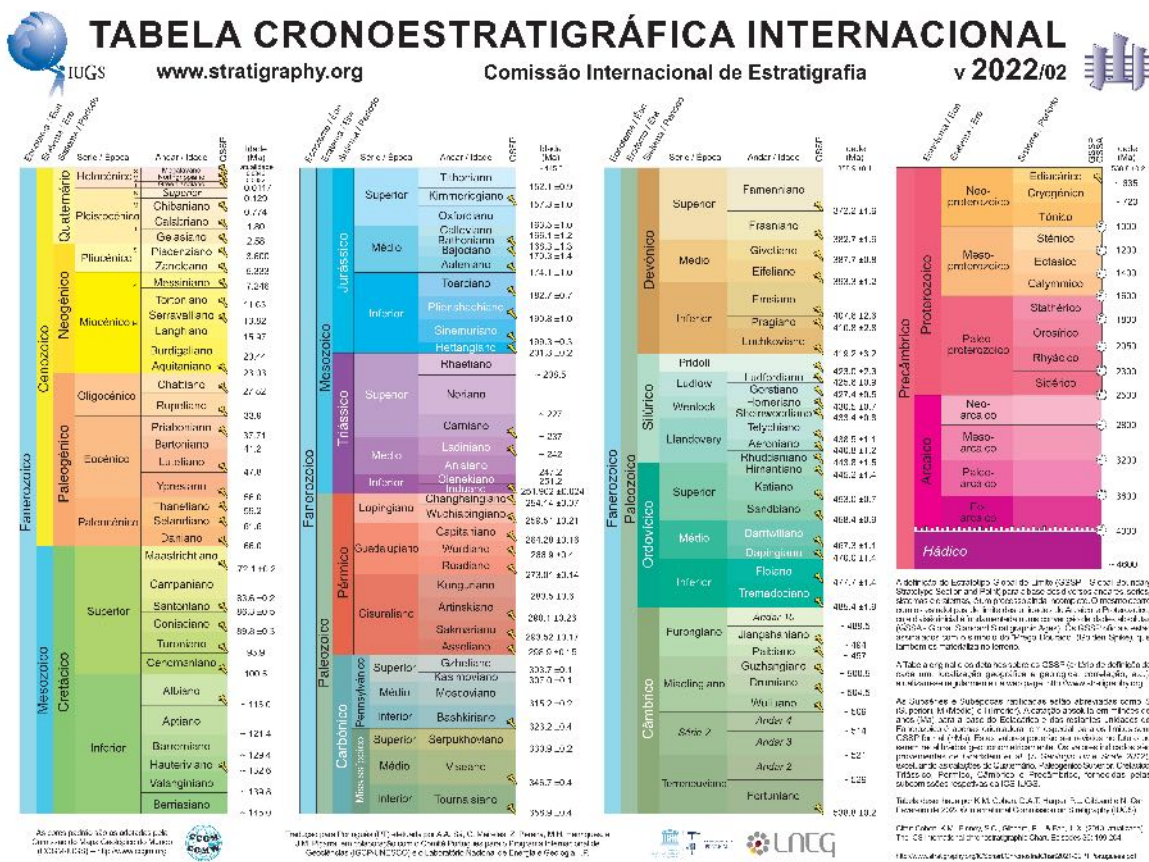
TABELA CRONOESTRATIGRÁFICA INTERNACIONAL

IUGS

www.stratigraphy.org

Comissão Internacional de Estratigrafia

v 2022/02

Eonotema / Eon | Eratema / Era | Sistema / Período | Série / Época | Andar / Idade | GSSP | Idade (Ma)

| Eonotema / Eon | Eratema / Era | Sistema / Período | Série / Época | Andar / Idade | Idade (Ma) |
|---|---|---|---|---|---|
| Fanerozoico | Cenozoico | Quaternário | Holocénico | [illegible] | 0.0117 |
| | | | Pleistocénico | Superior | 0.129 |
| | | | | Chibaniano | 0.774 |
| | | | | Calabriano | 1.80 |
| | | | | Gelasiano | 2.58 |
| | | Neogénico | Pliocénico | Piacenziano | 3.600 |
| | | | | Zancleano | 5.333 |
| | | | Miocénico | Messiniano | 7.246 |
| | | | | Tortoniano | 11.63 |
| | | | | Serravalliano | 13.82 |
| | | | | Langhiano | 15.97 |
| | | | | Burdigaliano | 20.44 |
| | | | | Aquitaniano | 23.03 |
| | | Paleogénico | Oligocénico | Chattiano | 27.82 |
| | | | | Rupeliano | 33.9 |
| | | | Eocénico | Priaboniano | 37.71 |
| | | | | Bartoniano | 41.2 |
| | | | | Luteciano | 47.8 |
| | | | | Ypresiano | 56.0 |
| | | | Paleocénico | Thanetiano | 59.2 |
| | | | | Selandiano | 61.6 |
| | | | | Daniano | 66.0 |
| | Mesozoico | Cretácico | Superior | Maastrichtiano | 72.1 ±0.2 |
| | | | | Campaniano | 83.6 ±0.2 |
| | | | | Santoniano | 86.3 ±0.5 |
| | | | | Coniaciano | 89.8 ±0.3 |
| | | | | Turoniano | 93.9 |
| | | | | Cenomaniano | 100.5 |
| | | | Inferior | Albiano | ~ 113.0 |
| | | | | Aptiano | ~ 121.4 |
| | | | | Barremiano | ~ 129.4 |
| | | | | Hauteriviano | ~ 132.6 |
| | | | | Valanginiano | ~ 139.8 |
| | | | | Berriasiano | ~ 145.0 |

| Eonotema / Eon | Eratema / Era | Sistema / Período | Série / Época | Andar / Idade | Idade (Ma) |
|---|---|---|---|---|---|
| Fanerozoico | Mesozoico | Jurássico | Superior | Tithoniano | ~ 145.0 |
| | | | | Kimmeridgiano | 152.1 ±0.9 |
| | | | | Oxfordiano | 157.3 ±1.0 |
| | | | Médio | Calloviano | 163.5 ±1.0 |
| | | | | Bathoniano | 166.1 ±1.2 |
| | | | | Bajociano | 168.3 ±1.3 |
| | | | | Aaleniano | 170.3 ±1.4 |
| | | | Inferior | Toarciano | 174.1 ±1.0 |
| | | | | Pliensbachiano | 182.7 ±0.7 |
| | | | | Sinemuriano | 190.8 ±1.0 |
| | | | | Hettangiano | 199.3 ±0.3 |
| | | Triássico | Superior | Rhaetiano | 201.3 ±0.2 |
| | | | | Noriano | ~ 208.5 |
| | | | | Carniano | ~ 227 |
| | | | Médio | Ladiniano | ~ 237 |
| | | | | Anisiano | ~ 242 |
| | | | Inferior | Olenekiano | 247.2 |
| | | | | Induano | 251.2 |
| | Paleozoico | Pérmico | Lopingiano | Changhsingiano | 251.902 ±0.024 |
| | | | | Wuchiapingiano | 254.14 ±0.07 |
| | | | Guadalupiano | Capitaniano | 259.51 ±0.21 |
| | | | | Wordiano | 264.28 ±0.16 |
| | | | | Roadiano | 266.9 ±0.4 |
| | | | Cisuraliano | Kunguriano | 273.01 ±0.14 |
| | | | | Artinskiano | 283.5 ±0.6 |
| | | | | Sakmariano | 290.1 ±0.26 |
| | | | | Asseliano | 293.52 ±0.17 |
| | | Carbónico | Pennsylvânico Superior | Gzheliano | 298.9 ±0.15 |
| | | | | Kasimoviano | 303.7 ±0.1 |
| | | | Pennsylvânico Médio | Moscoviano | 307.0 ±0.1 |
| | | | Pennsylvânico Inferior | Bashkiriano | 315.2 ±0.2 |
| | | | Mississipiano Superior | Serpukhoviano | 323.2 ±0.4 |
| | | | Mississipiano Médio | Viseano | 330.9 ±0.2 |
| | | | Mississipiano Inferior | Tournaisiano | 346.7 ±0.4 |
| | | | | | 358.9 ±0.4 |

| Eonotema / Eon | Eratema / Era | Sistema / Período | Série / Época | Andar / Idade | Idade (Ma) |
|---|---|---|---|---|---|
| Fanerozoico | Paleozoico | Devónico | Superior | Famenniano | 358.9 ±0.4 |
| | | | | Frasniano | 372.2 ±1.6 |
| | | | Médio | Givetiano | 382.7 ±1.6 |
| | | | | Eifeliano | 387.7 ±0.8 |
| | | | Inferior | Emsiano | 393.3 ±1.2 |
| | | | | Pragiano | 407.6 ±2.6 |
| | | | | Lochkoviano | 410.8 ±2.8 |
| | | Silúrico | Pridoli | | 419.2 ±3.2 |
| | | | Ludlow | Ludfordiano | 423.0 ±2.3 |
| | | | | Gorstiano | 425.6 ±0.9 |
| | | | Wenlock | Homeriano | 427.4 ±0.5 |
| | | | | Sheinwoodiano | 430.5 ±0.7 |
| | | | Llandovery | Telychiano | 433.4 ±0.8 |
| | | | | Aeroniano | 438.5 ±1.1 |
| | | | | Rhuddaniano | 440.8 ±1.2 |
| | | Ordovícico | Superior | Hirnantiano | 443.8 ±1.5 |
| | | | | Katiano | 445.2 ±1.4 |
| | | | | Sandbiano | 453.0 ±0.7 |
| | | | Médio | Darriwiliano | 458.4 ±0.9 |
| | | | | Dapingiano | 467.3 ±1.1 |
| | | | Inferior | Floiano | 470.0 ±1.4 |
| | | | | Tremadociano | 477.7 ±1.4 |
| | | Câmbrico | Furongiano | Andar 10 | 485.4 ±1.9 |
| | | | | Jiangshaniano | ~ 489.5 |
| | | | | Paibiano | ~ 494 |
| | | | Miaolingiano | Guzhangiano | ~ 497 |
| | | | | Drumiano | ~ 500.5 |
| | | | | Wuliuano | ~ 504.5 |
| | | | Série 2 | Andar 4 | ~ 509 |
| | | | | Andar 3 | ~ 514 |
| | | | Terreneuviano | Andar 2 | ~ 521 |
| | | | | Fortuniano | ~ 529 |
| | | | | | 538.8 ±0.2 |

| Eonotema / Eon | Eratema / Era | Sistema / Período | Idade (Ma) |
|---|---|---|---|
| Precâmbrico | Proterozoico | Neoproterozoico | Ediacárico | 538.8 ±0.2 |
| | | | Criogénico | ~ 635 |
| | | | Tónico | ~ 720 |
| | | Mesoproterozoico | Sténico | 1000 |
| | | | Ectásico | 1200 |
| | | | Calymmico | 1400 |
| | | Paleoproterozoico | Statherico | 1600 |
| | | | Orosírico | 1800 |
| | | | Rhyácico | 2050 |
| | | | Sidérico | 2300 |
| | Arcaico | Neoarcaico | | 2500 |
| | | Mesoarcaico | | 2800 |
| | | Paleoarcaico | | 3200 |
| | | Eoarcaico | | 3600 |
| | Hádico | | | 4000 |
| | | | | ~ 4600 |

A definição de Estratótipo Global do Limite (GSSP - Global Boundary Stratotype Section and Point) para a base dos vários andares, séries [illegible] ... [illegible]

A Tabela original com dados sobre os GSSP (estado de definição, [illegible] ...) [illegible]

As Subséries e Subépocas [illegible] ... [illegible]

Tabela criada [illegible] K.M. Cohen, D.A.T. Harper, P.L. Gibbard, N. Car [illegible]

Cite: Cohen, K.M., Finney, S.C., Gibbard, P.L. & Fan, J.-X. (2013; updated) The ICS International Chronostratigraphic Chart. Episodes 36: 199-204.

URL: http://www.stratigraphy.org/ICSchart/ChronostratChart2022-02.pdf

As cores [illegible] Commission for the Geological Map of the World (CGMW) - http://www.ccgm.org

CCGM CGMW

Tradução para Português (PT) elaborada por A.A. Sá, C. Meireles, Z. Pereira, M.H. Henriques e J.M. Piçarra, em colaboração com o Comité Português para o Programa Internacional de Geociências (IGCP/UNESCO) e o Laboratório Nacional de Energia e Geologia, I.P.

LNEG